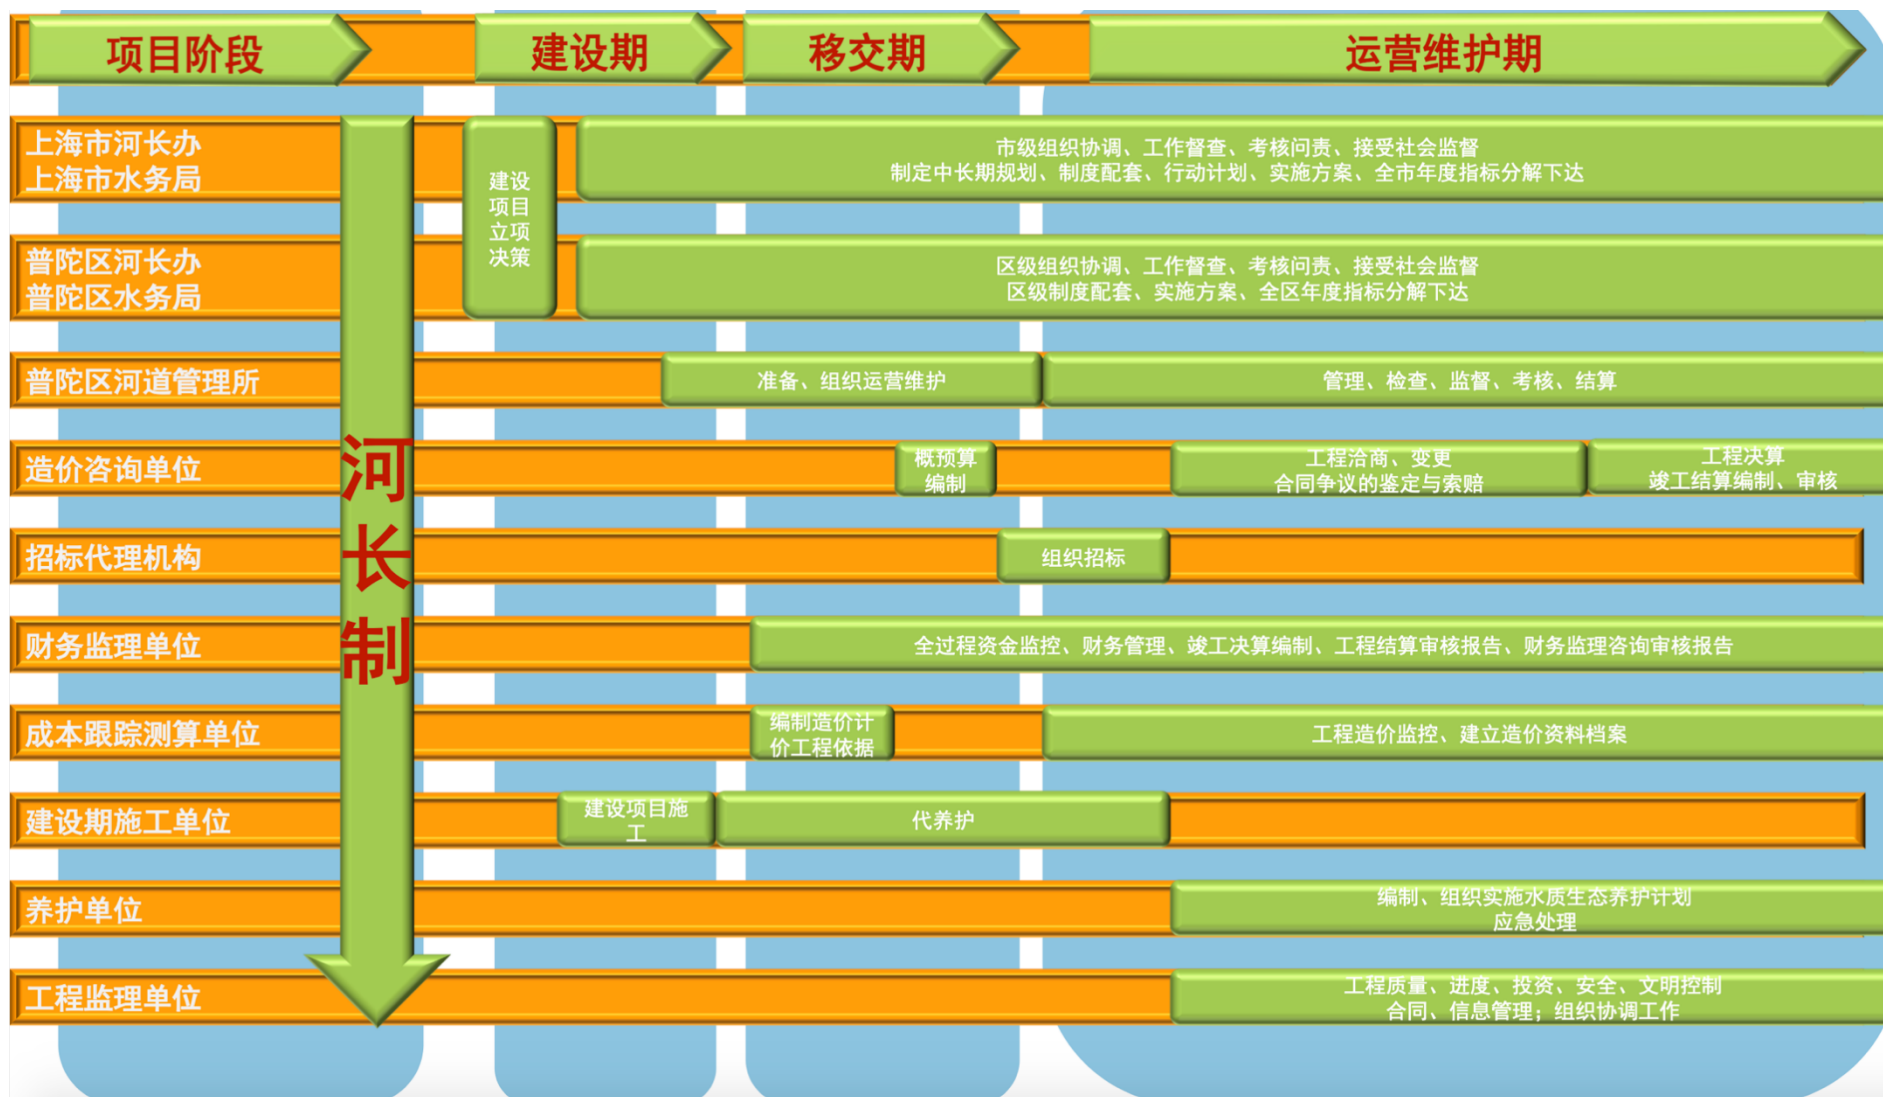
项目阶段
建设期
移交期
运营维护期

上海市河长办
上海市水务局

建设项目立项决策

市级组织协调、工作督查、考核问责、接受社会监督
制定中长期规划、制度配套、行动计划、实施方案、全市年度指标分解下达

普陀区河长办
普陀区水务局

区级组织协调、工作督查、考核问责、接受社会监督
区级制度配套、实施方案、全区年度指标分解下达

普陀区河道管理所

准备、组织运营维护

管理、检查、监督、考核、结算

造价咨询单位

概预算编制

工程洽商、变更
合同争议的鉴定与索赔

工程决算
竣工结算编制、审核

招标代理机构

组织招标

财务监理单位

全过程资金监控、财务管理、竣工决算编制、工程结算审核报告、财务监理咨询审核报告

成本跟踪测算单位

编制造价计价工程依据

工程造价监控、建立造价资料档案

建设期施工单位

建设项目施工

代养护

养护单位

编制、组织实施水质生态养护计划
应急处理

工程监理单位

工程质量、进度、投资、安全、文明控制
合同、信息管理；组织协调工作

河
长
制